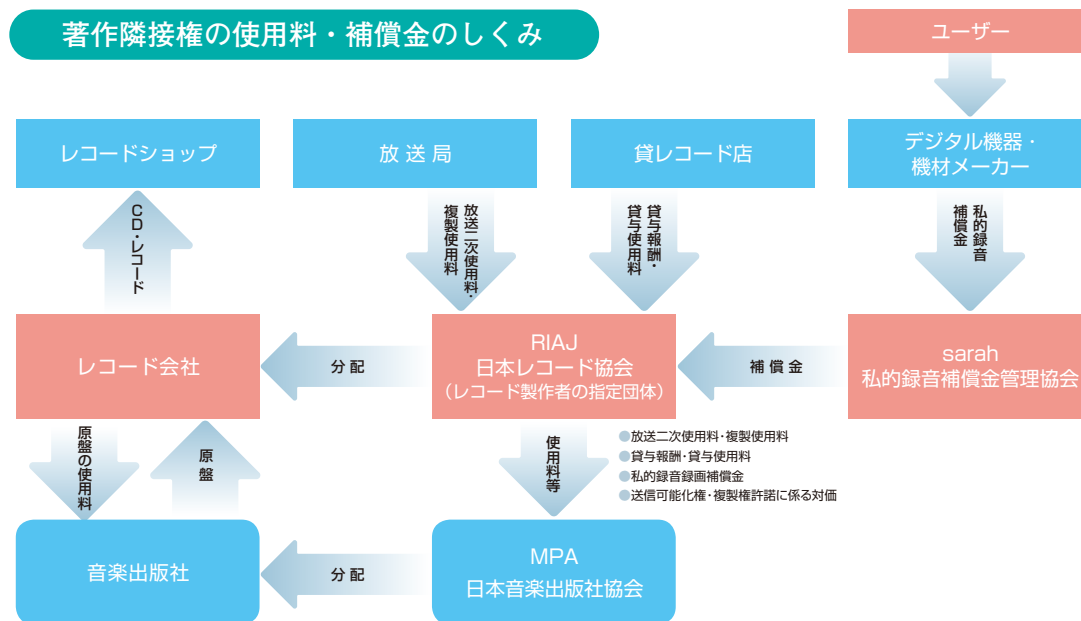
著作隣接権の使用料・補償金のしくみ

ユーザー

レコードショップ

放送局

貸レコード店

デジタル機器・機材メーカー

CD・レコード

放送二次使用料・複製使用料

貸与報酬・貸与使用料

私的録音補償金

レコード会社

分配

RIAJ
日本レコード協会
（レコード製作者の指定団体）

補償金

sarah
私的録音補償金管理協会

原盤の使用料

原盤

使用料等

●放送二次使用料・複製使用料
●貸与報酬・貸与使用料
●私的録音録画補償金
●送信可能化権・複製権許諾に係る対価

音楽出版社

分配

MPA
日本音楽出版社協会